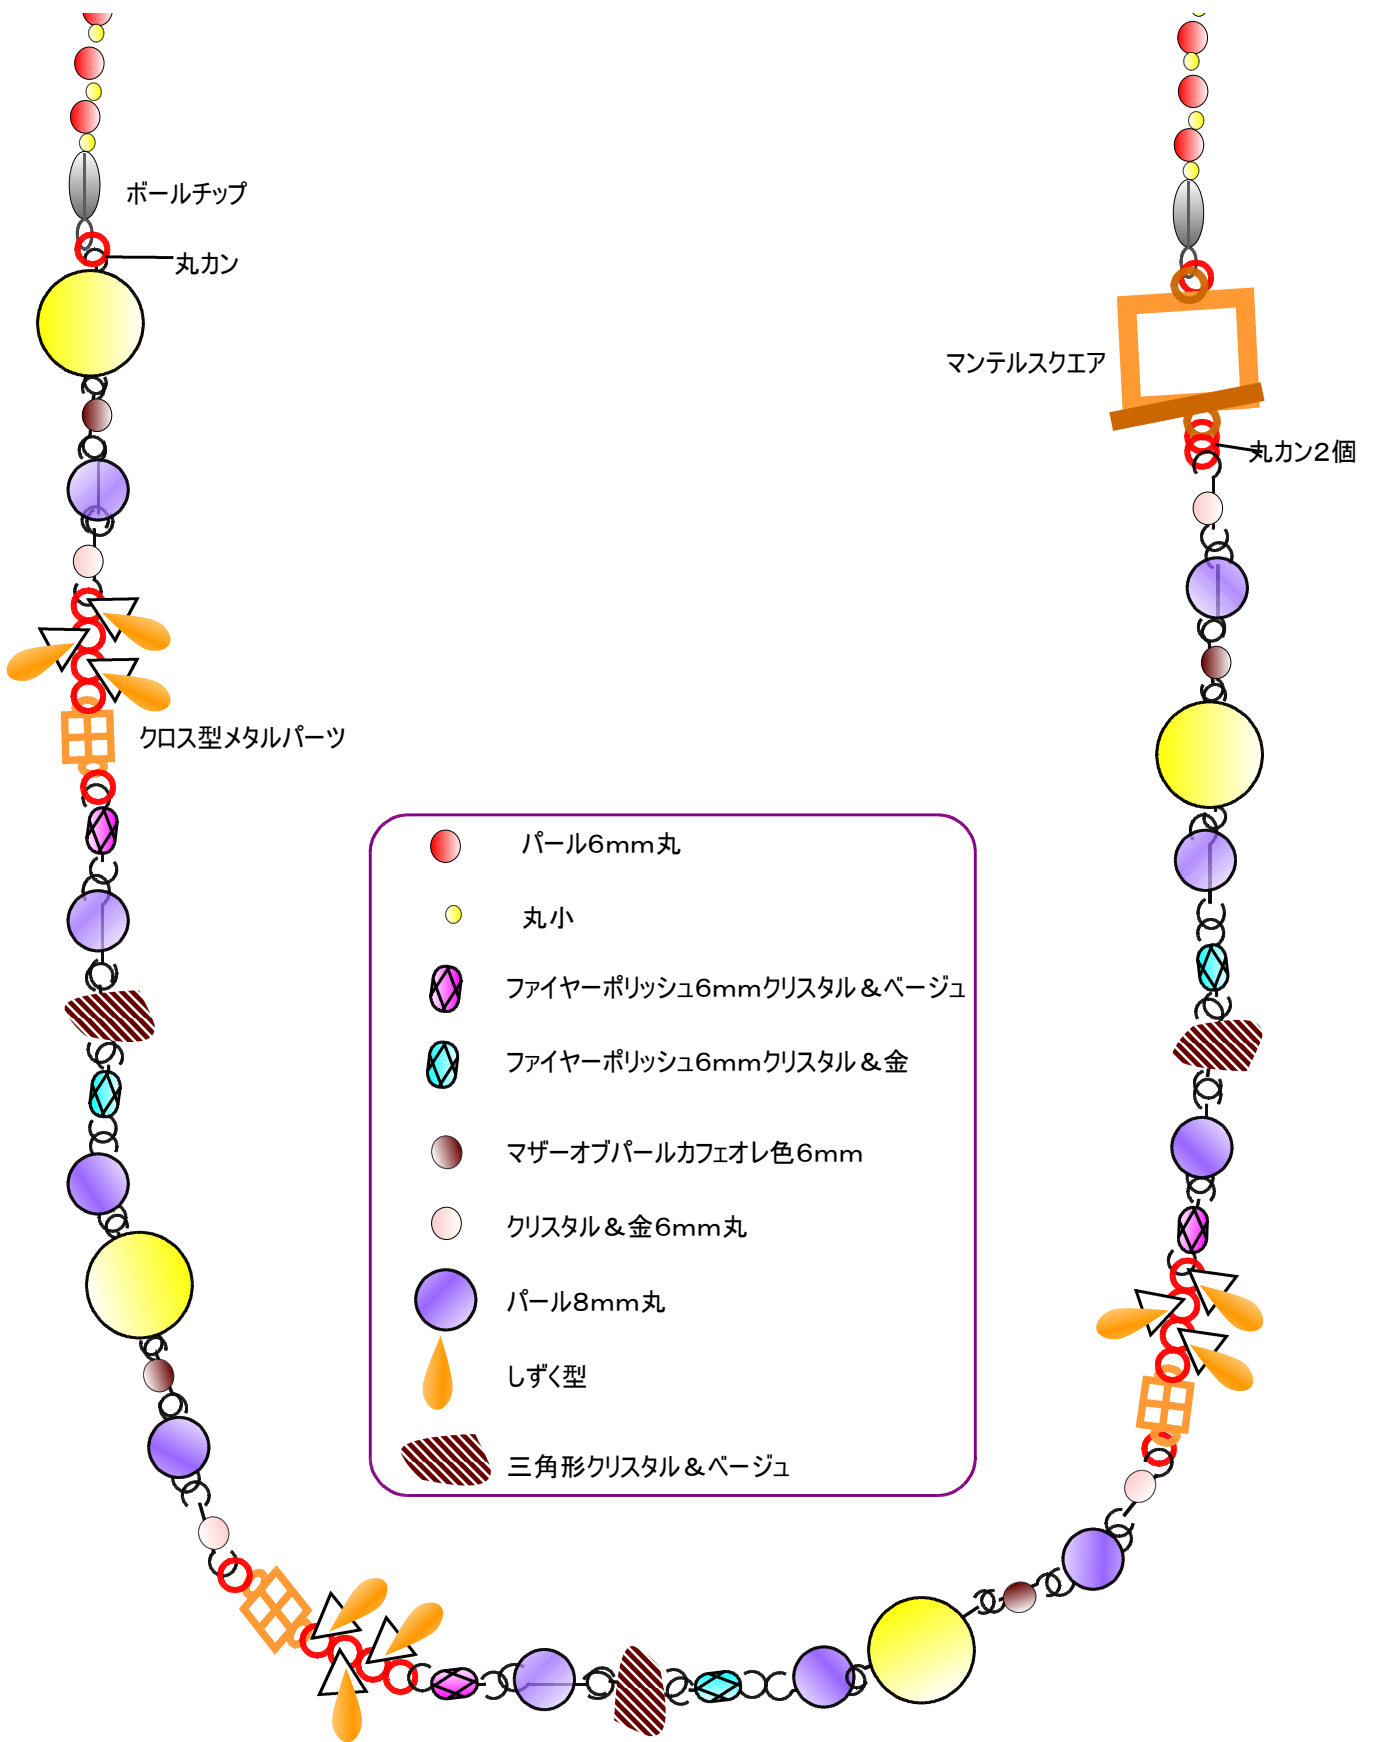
ボールチップ

丸カン

マンテルスクエア

丸カン2個

クロス型メタルパーツ

パール6mm丸

丸小

ファイヤーポリッシュ6mmクリスタル＆ベージュ

ファイヤーポリッシュ6mmクリスタル＆金

マザーオブパールカフェオレ色6mm

クリスタル＆金6mm丸

パール8mm丸

しずく型

三角形クリスタル＆ベージュ